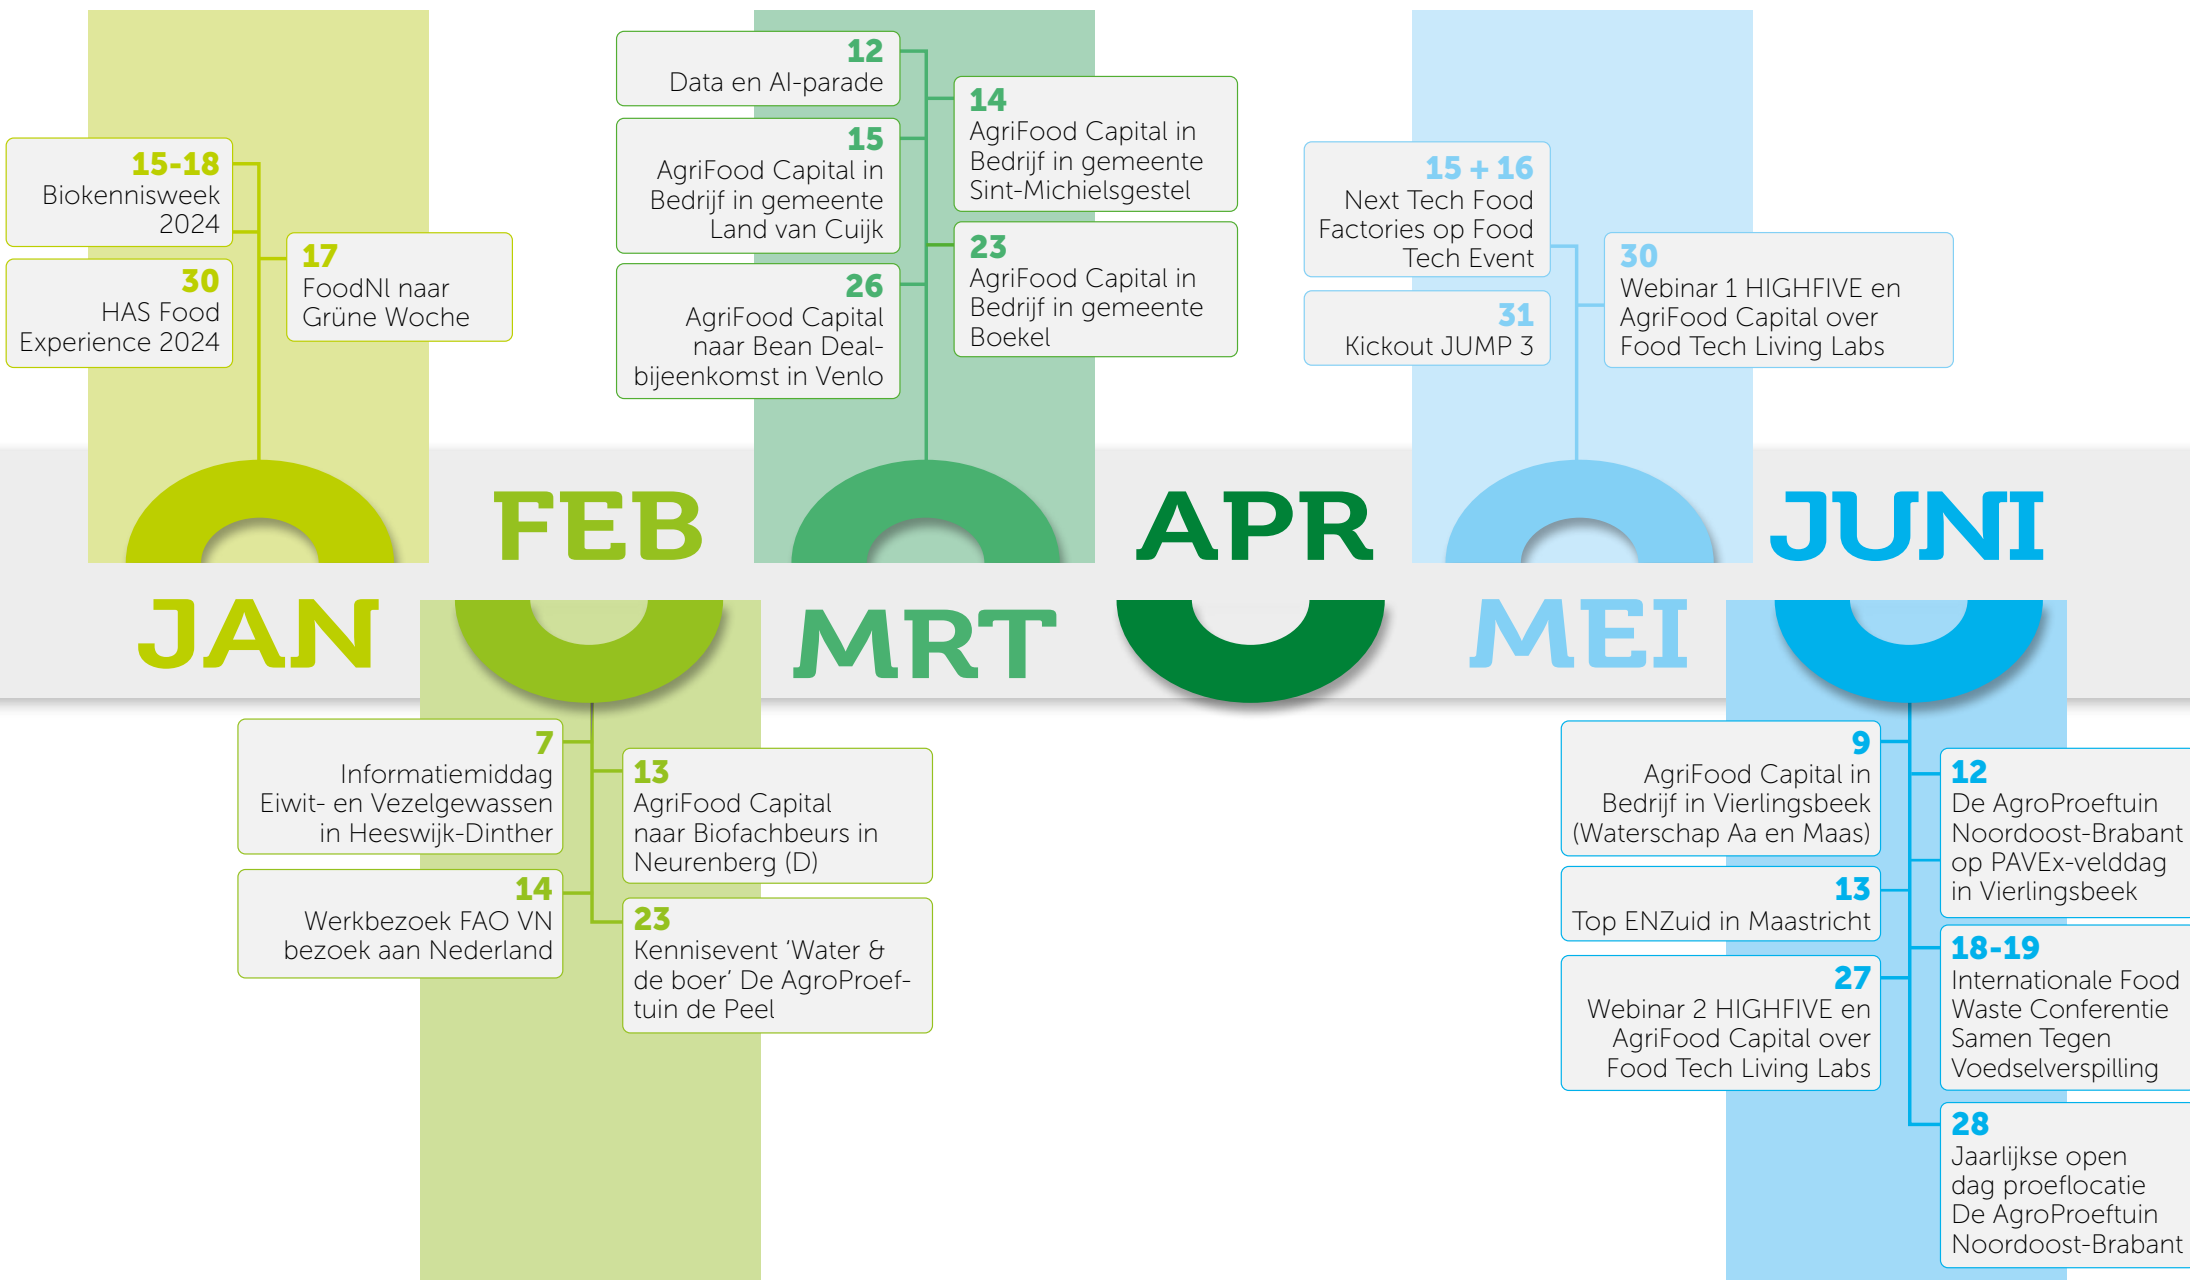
15-18
Biokennisweek 2024

30
HAS Food Experience 2024

17
FoodNl naar Grüne Woche

JAN

FEB

7
Informatiemiddag Eiwit- en Vezelgewassen in Heeswijk-Dinther

14
Werkbezoek FAO VN bezoek aan Nederland

13
AgriFood Capital naar Biofachbeurs in Neurenberg (D)

23
Kennisevent 'Water & de boer' De AgroProeftuin de Peel

12
Data en AI-parade

15
AgriFood Capital in Bedrijf in gemeente Land van Cuijk

26
AgriFood Capital naar Bean Deal-bijeenkomst in Venlo

14
AgriFood Capital in Bedrijf in gemeente Sint-Michielsgestel

23
AgriFood Capital in Bedrijf in gemeente Boekel

MRT

APR

15 + 16
Next Tech Food Factories op Food Tech Event

31
Kickout JUMP 3

30
Webinar 1 HIGHFIVE en AgriFood Capital over Food Tech Living Labs

MEI

JUNI

9
AgriFood Capital in Bedrijf in Vierlingsbeek (Waterschap Aa en Maas)

13
Top ENZuid in Maastricht

27
Webinar 2 HIGHFIVE en AgriFood Capital over Food Tech Living Labs

12
De AgroProeftuin Noordoost-Brabant op PAVEx-velddag in Vierlingsbeek

18-19
Internationale Food Waste Conferentie Samen Tegen Voedselverspilling

28
Jaarlijkse open dag proeflocatie De AgroProeftuin Noordoost-Brabant